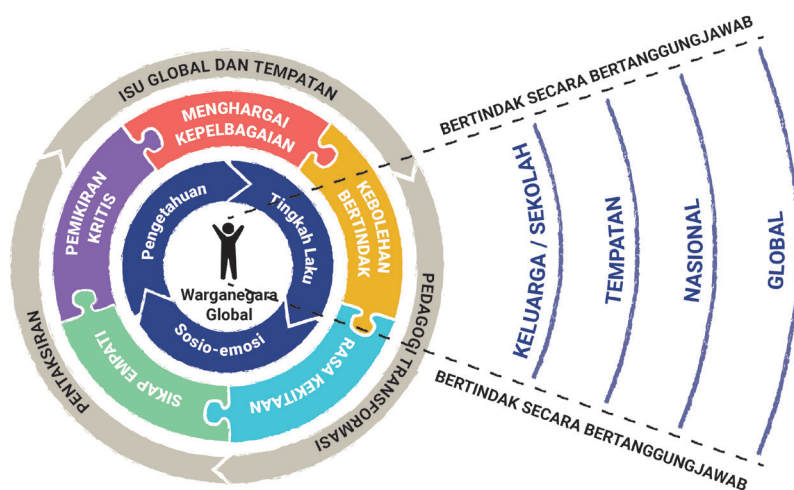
ISU GLOBAL DAN TEMPATAN

MENGHARGAI KEPELBAGAIAN

KEBOLEHAN BERTINDAK

RASA KEPRIHATINAN

SIKAP EMPATI

PEMIKIRAN KRITIS

Pengetahuan

Tingkah Laku

Sosio-emosi

Warganegara Global

PEDAGOGI TRANSFORMASI

PENTAKSIRAN

BERTINDAK SECARA BERTANGGUNGJAWAB

KELUARGA / SEKOLAH

TEMPATAN

NASIONAL

GLOBAL

BERTINDAK SECARA BERTANGGUNGJAWAB